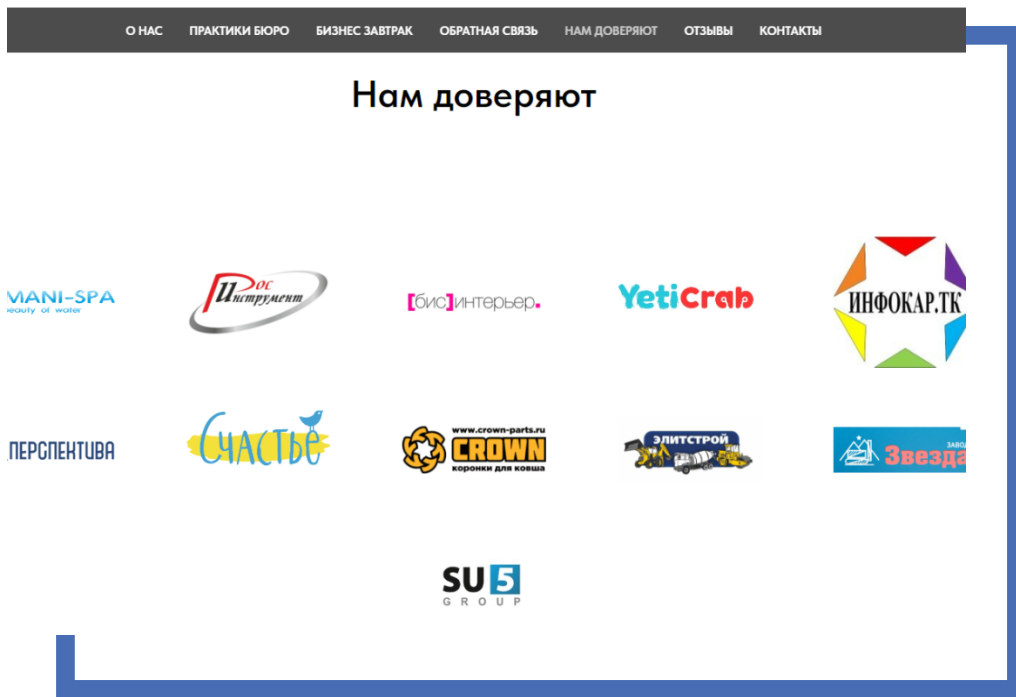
О НАС ПРАКТИКИ БЮРО БИЗНЕС ЗАВТРАК ОБРАТНАЯ СВЯЗЬ НАМ ДОВЕРЯЮТ ОТЗЫВЫ КОНТАКТЫ

Нам доверяют

MANI-SPA
beauty of water

Рос Инструмент

[бис]интерьер.

YetiCrab

ИНФОКАР.ТК

ПЕРСПЕКТИВА

Счастье

www.crown-parts.ru
CROWN
коронки для ковша

ЭЛИТСТРОЙ

Завод Звезда

SU5
GROUP